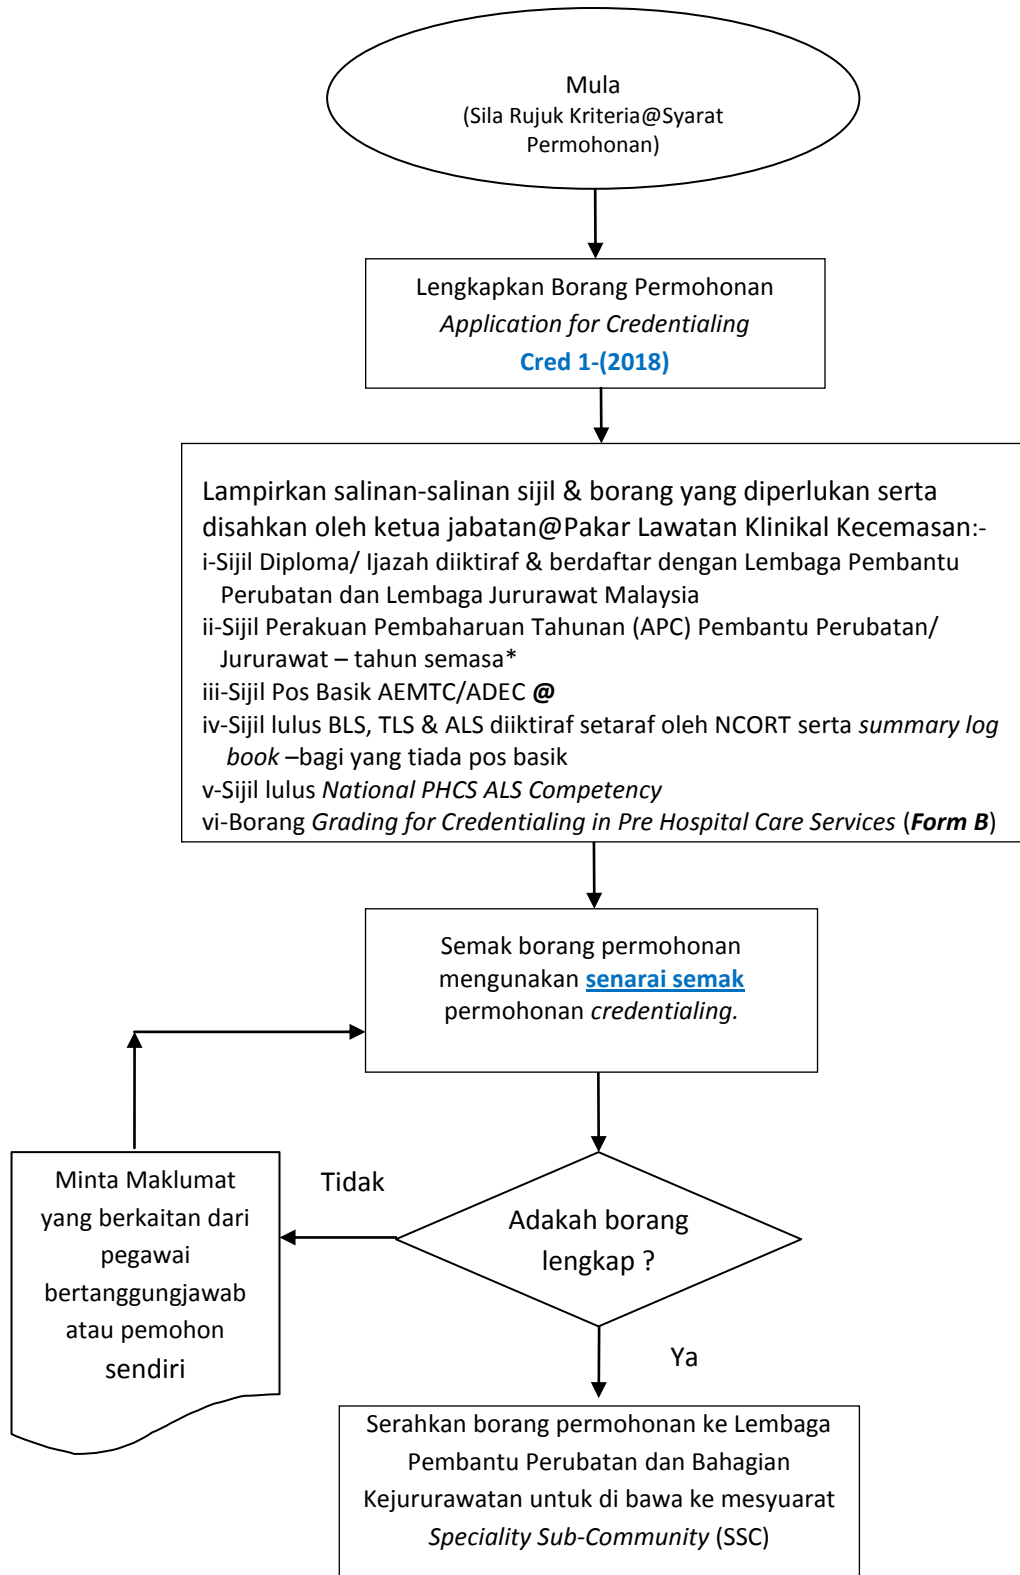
Mula
(Sila Rujuk Kriteria@Syarat Permohonan)

Lengkapkan Borang Permohonan
Application for Credentialing
Cred 1-(2018)

Lampirkan salinan-salinan sijil & borang yang diperlukan serta disahkan oleh ketua jabatan@Pakar Lawatan Klinikal Kecemasan:-
i-Sijil Diploma/ Ijazah diiktiraf & berdaftar dengan Lembaga Pembantu Perubatan dan Lembaga Jururawat Malaysia
ii-Sijil Perakuan Pembaharuan Tahunan (APC) Pembantu Perubatan/ Jururawat – tahun semasa*
iii-Sijil Pos Basik AEMTC/ADEC @
iv-Sijil lulus BLS, TLS & ALS diiktiraf setaraf oleh NCORT serta summary log book –bagi yang tiada pos basik
v-Sijil lulus National PHCS ALS Competency
vi-Borang Grading for Credentialing in Pre Hospital Care Services (Form B)

Semak borang permohonan mengunakan senarai semak permohonan credentialing.

Minta Maklumat yang berkaitan dari pegawai bertanggungjawab atau pemohon sendiri

Tidak

Adakah borang lengkap ?

Ya

Serahkan borang permohonan ke Lembaga Pembantu Perubatan dan Bahagian Kejururawatan untuk di bawa ke mesyuarat Speciality Sub-Community (SSC)